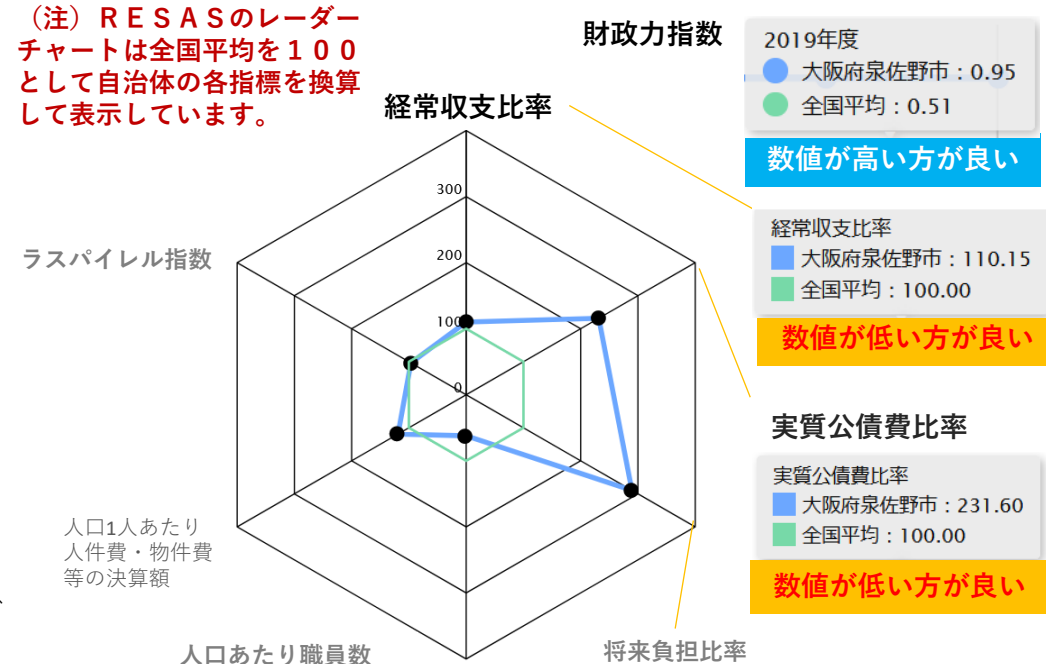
（注）ＲＥＳＡＳのレーダーチャートは全国平均を１００として自治体の各指標を換算して表示しています。

財政力指数

2019年度
大阪府泉佐野市：0.95
全国平均：0.51

数値が高い方が良い

経常収支比率

300
200
100
0

ラスパイレル指数

経常収支比率
大阪府泉佐野市：110.15
全国平均：100.00

数値が低い方が良い

実質公債費比率

実質公債費比率
大阪府泉佐野市：231.60
全国平均：100.00

数値が低い方が良い

人口1人あたり人件費・物件費等の決算額

人口あたり職員数

将来負担比率